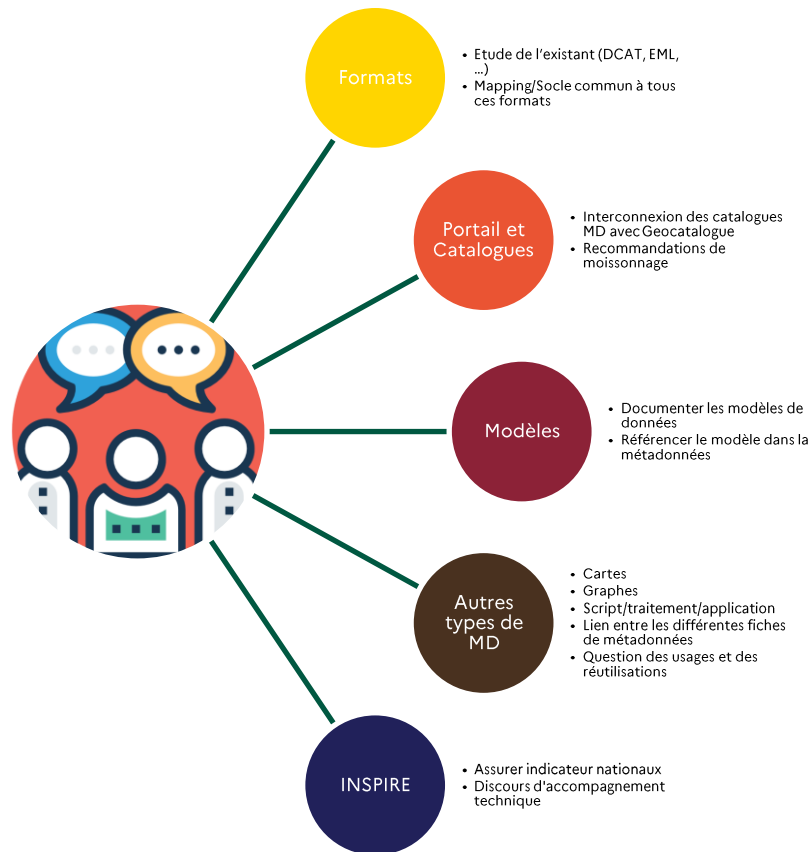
Formats

- Etude de l'existant (DCAT, EML, …)
- Mapping/Socle commun à tous ces formats

Portail et Catalogues

- Interconnexion des catalogues MD avec Geocatalogue
- Recommandations de moissonnage

Modèles

- Documenter les modèles de données
- Référencer le modèle dans la métadonnées

Autres types de MD

- Cartes
- Graphes
- Script/traitement/application
- Lien entre les différentes fiches de métadonnées
- Question des usages et des réutilisations

INSPIRE

- Assurer indicateur nationaux
- Discours d'accompagnement technique